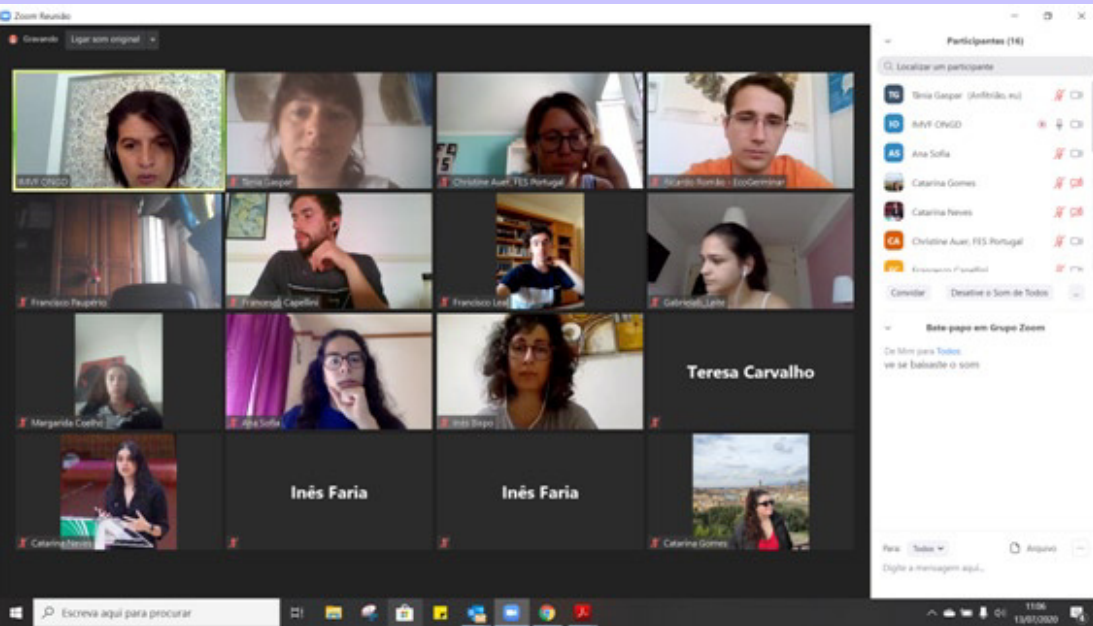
Zoom Reunião

Gravando Ligar som original

IMVF ONGD
Tânia Gaspar
Christine Auer, FES Portugal
Ricardo Romão - EcoGerminar
Francisco Paupério
Francesco Capellini
Francisco Leal
Gabriela_Leite
Margarida Coelho
Ana Sofia
Inês Diogo
Teresa Carvalho
Catarina Neves
Inês Faria
Inês Faria
Catarina Gomes

Participantes (16)

Localizar um participante

TG Tânia Gaspar (Anfitrião, eu)
ID IMVF ONGD
AS Ana Sofia
Catarina Gomes
Catarina Neves
CA Christine Auer, FES Portugal
Francesco Capellini

Convidar Desative o Som de Todos ...

Bate-papo em Grupo Zoom

De Mim para Todos:
ve se baixaste o som

Para: Todos Arquivo ...

Digite a mensagem aqui...

Escreva aqui para procurar

11:06
13/07/2020